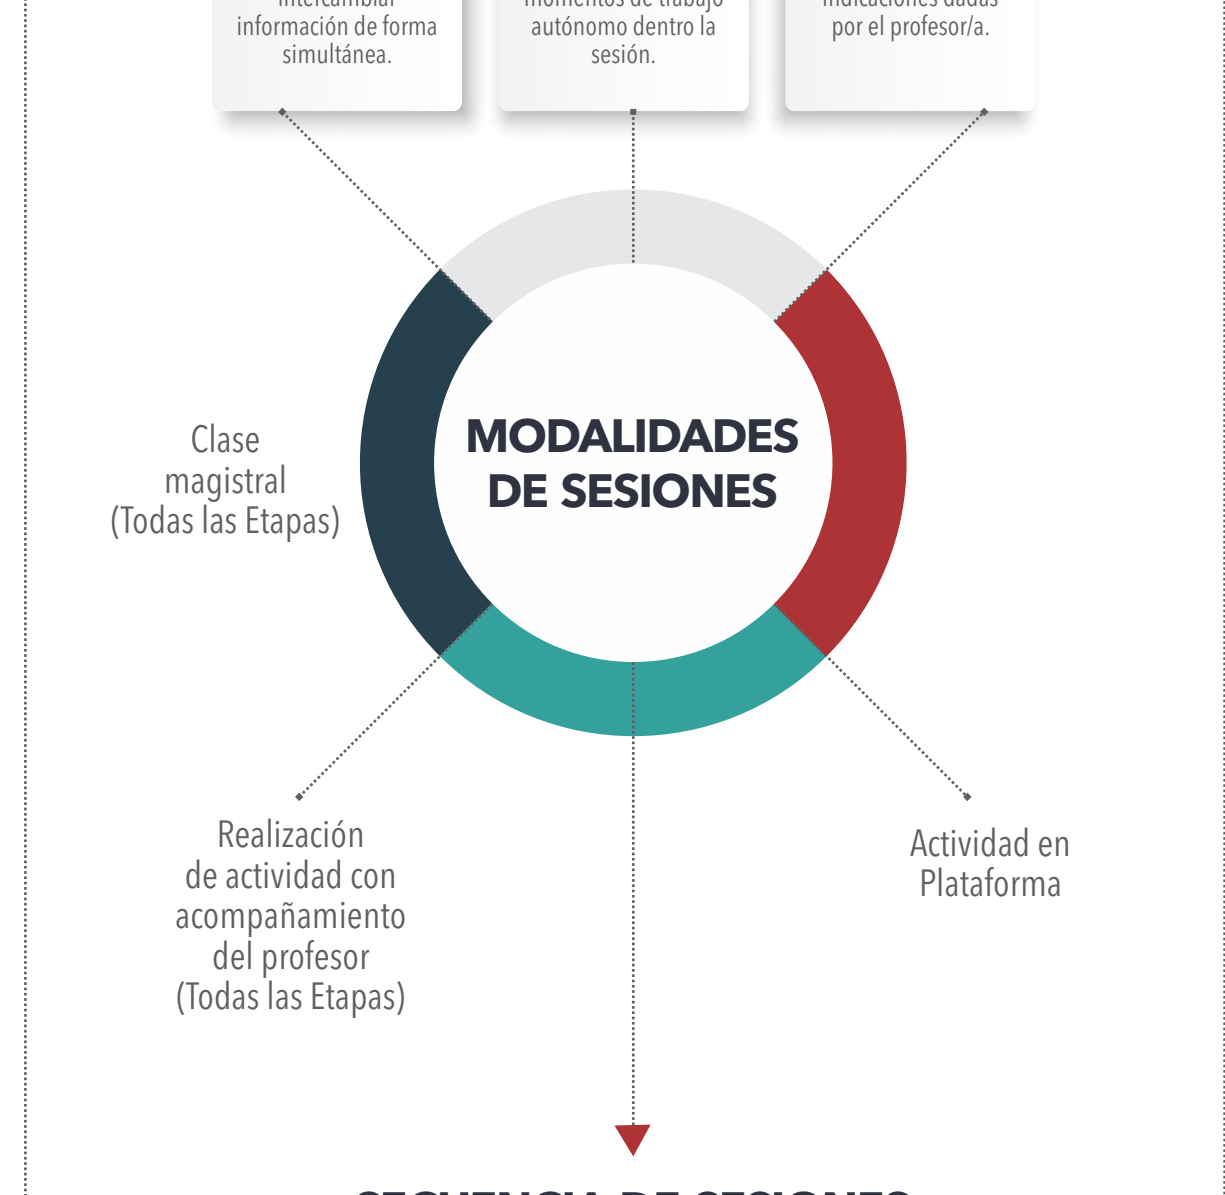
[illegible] información de forma simultánea.

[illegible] autónomo dentro la sesión.

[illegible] por el profesor/a.

MODALIDADES DE SESIONES

Clase magistral (Todas las Etapas)

Realización de actividad con acompañamiento del profesor (Todas las Etapas)

Actividad en Plataforma

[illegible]